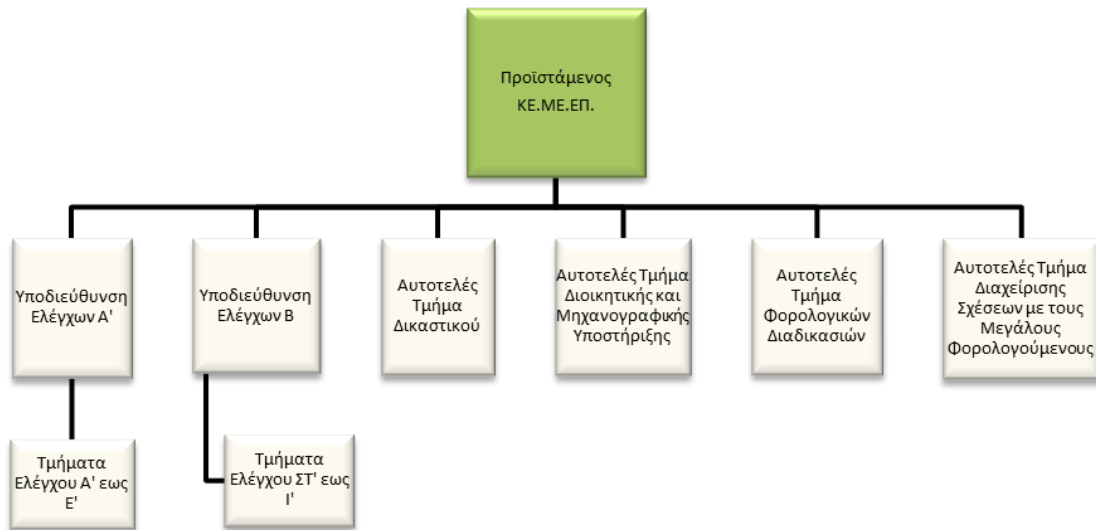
Προϊστάμενος ΚΕ.ΜΕ.ΕΠ.

Υποδιεύθυνση Ελέγχων Α'

Υποδιεύθυνση Ελέγχων Β

Αυτοτελές Τμήμα Δικαστικού

Αυτοτελές Τμήμα Διοικητικής και Μηχανογραφικής Υποστήριξης

Αυτοτελές Τμήμα Φορολογικών Διαδικασιών

Αυτοτελές Τμήμα Διαχείρισης Σχέσεων με τους Μεγάλους Φορολογούμενους

Τμήματα Ελέγχου Α' εως Ε'

Τμήματα Ελέγχου ΣΤ' εως Ι'